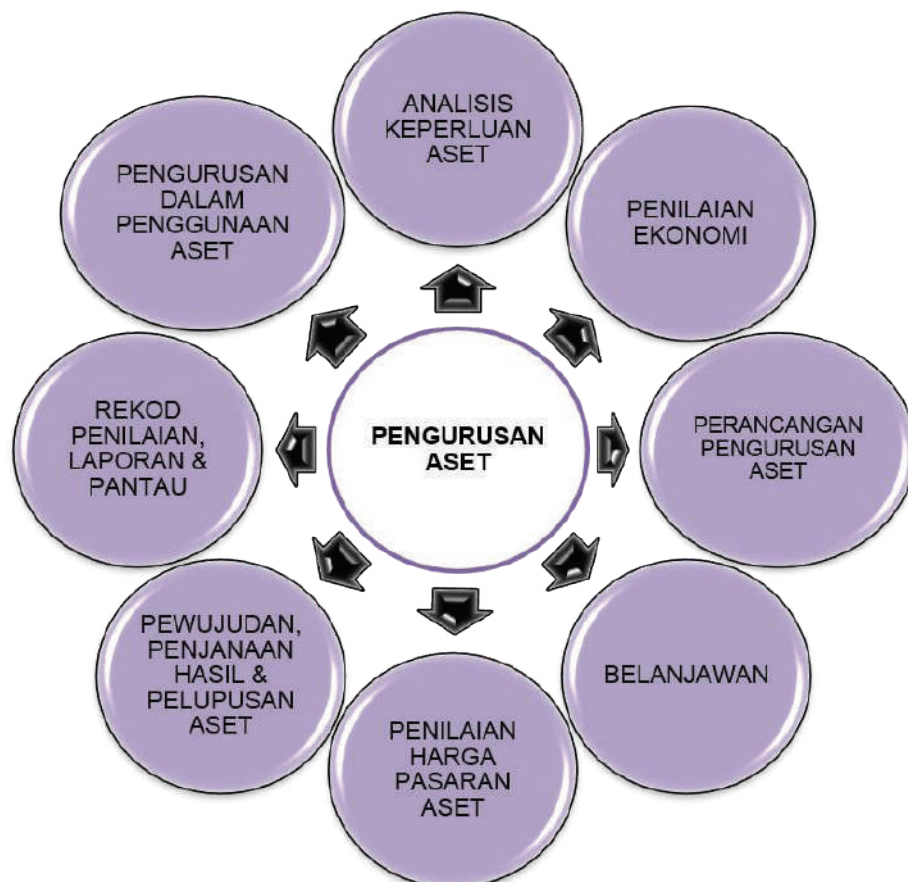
PENGURUSAN ASET

ANALISIS KEPERLUAN ASET

PENILAIAN EKONOMI

PERANCANGAN PENGURUSAN ASET

BELANJAWAN

PENILAIAN HARGA PASARAN ASET

PEWUJUDAN, PENJANAAN HASIL & PELUPUSAN ASET

REKOD PENILAIAN, LAPORAN & PANTAU

PENGURUSAN DALAM PENGGUNAAN ASET